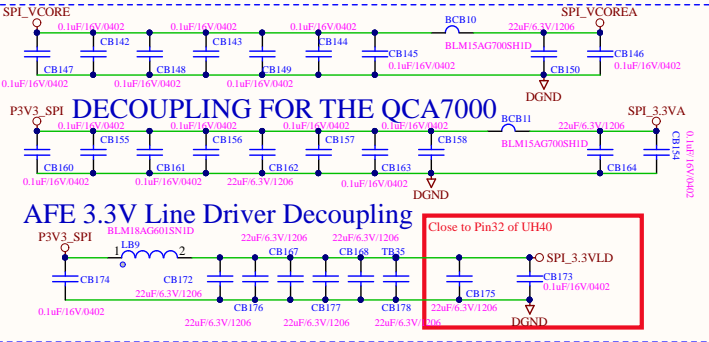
SPI_VCORE
0.1uF/16V/0402
0.1uF/16V/0402
0.1uF/16V/0402
0.1uF/16V/0402
BCB10
22uF/6.3V/1206
SPI_VCOREA
CB142
CB143
CB144
BLM15AG700SH1D
CB145
CB146
CB147
CB148
CB149
CB150
0.1uF/16V/0402
0.1uF/16V/0402
0.1uF/16V/0402
0.1uF/16V/0402
0.1uF/16V/0402
DGND

P3V3_SPI
DECOUPLING FOR THE QCA7000
SPI_3.3VA
0.1uF/16V/0402
0.1uF/16V/0402
0.1uF/16V/0402
0.1uF/16V/0402
0.1uF/16V/0402
BCB11
22uF/6.3V/1206
CB154
CB155
CB156
CB157
CB158
BLM15AG700SH1D
CB160
CB161
CB162
CB163
CB164
0.1uF/16V/0402
0.1uF/16V/0402
0.1uF/16V/0402
22uF/6.3V/1206
0.1uF/16V/0402
0.1uF/16V/0402
DGND

AFE 3.3V Line Driver Decoupling
Close to Pin32 of UH40
P3V3_SPI
BLM18AG601SN1D
LB9
1
2
22uF/6.3V/1206
22uF/6.3V/1206
CB167
CB168
TB35
SPI_3.3VLD
CB173
0.1uF/16V/0402
CB174
CB172
22uF/6.3V/1206
CB176
CB177
CB178
CB175
22uF/6.3V/1206
0.1uF/16V/0402
22uF/6.3V/1206
22uF/6.3V/1206
22uF/6.3V/1206
DGND